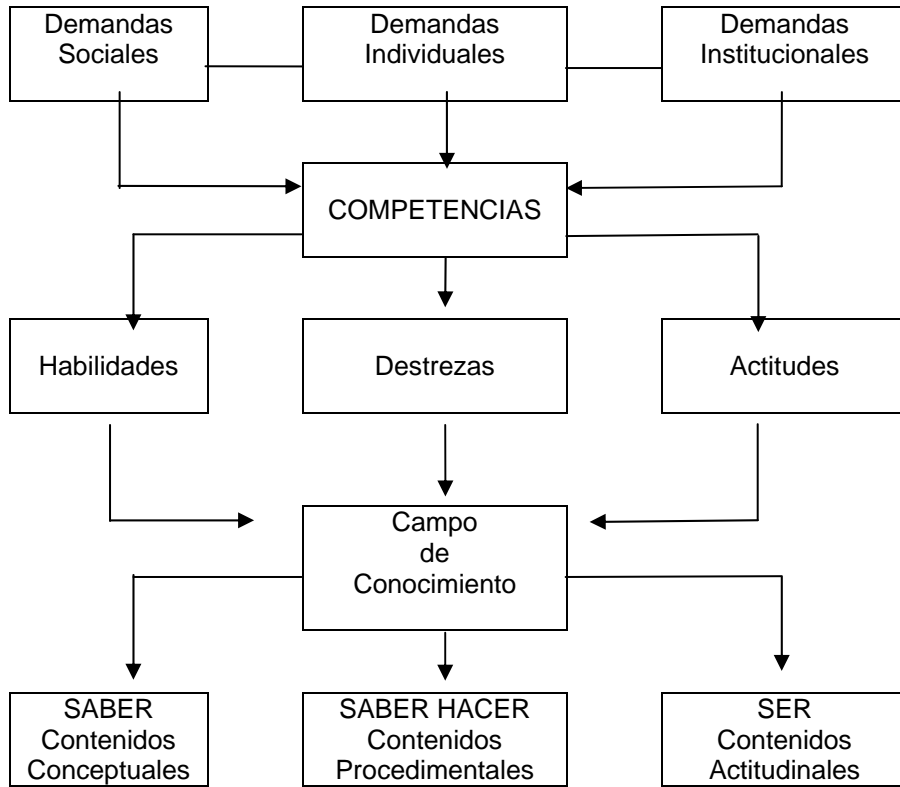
Demandas Sociales

Demandas Individuales

Demandas Institucionales

COMPETENCIAS

Habilidades

Destrezas

Actitudes

Campo de Conocimiento

SABER Contenidos Conceptuales

SABER HACER Contenidos Procedimentales

SER Contenidos Actitudinales